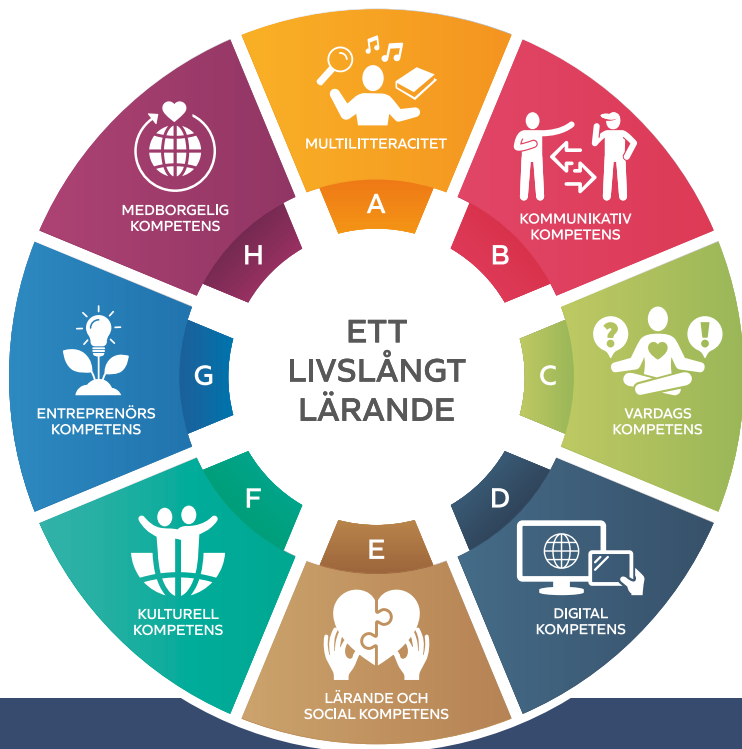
ETT LIVSLÅNGT LÄRANDE

MULTILITTERACITET
A

KOMMUNIKATIV KOMPETENS
B

VARDAGS KOMPETENS
C

DIGITAL KOMPETENS
D

LÄRANDE OCH SOCIAL KOMPETENS
E

KULTURELL KOMPETENS
F

ENTREPRENÖRS KOMPETENS
G

MEDBORGELIG KOMPETENS
H